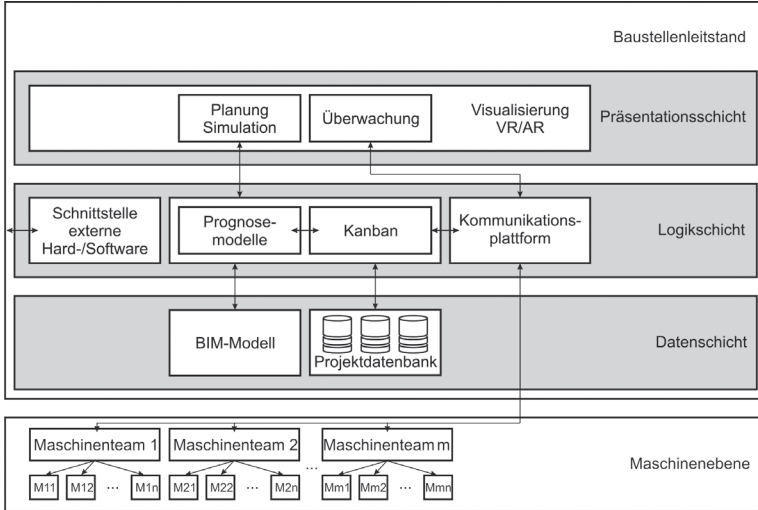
Baustellenleitstand

Planung Simulation

Überwachung

Visualisierung VR/AR

Präsentationsschicht

Schnittstelle externe Hard-/Software

Prognose-modelle

Kanban

Kommunikations-plattform

Logikschicht

BIM-Modell

Projektdatenbank

Datenschicht

Maschinenteam 1

Maschinenteam 2

...

Maschinenteam m

Maschinenebene

M11 M12 ... M1n

M21 M22 ... M2n

Mm1 Mm2 ... Mmn